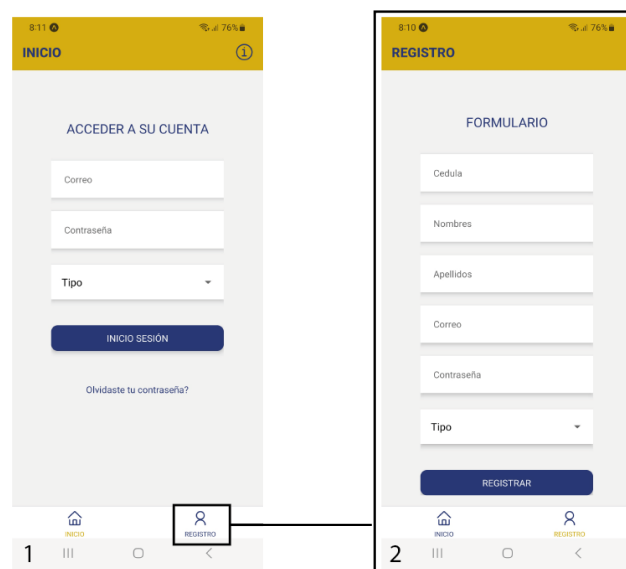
8:11 76%

INICIO

ACCEDER A SU CUENTA

Correo

Contraseña

Tipo

INICIO SESIÓN

Olvidaste tu contraseña?

INICIO

REGISTRO

1

8:10 76%

REGISTRO

FORMULARIO

Cedula

Nombres

Apellidos

Correo

Contraseña

Tipo

REGISTRAR

INICIO

REGISTRO

2